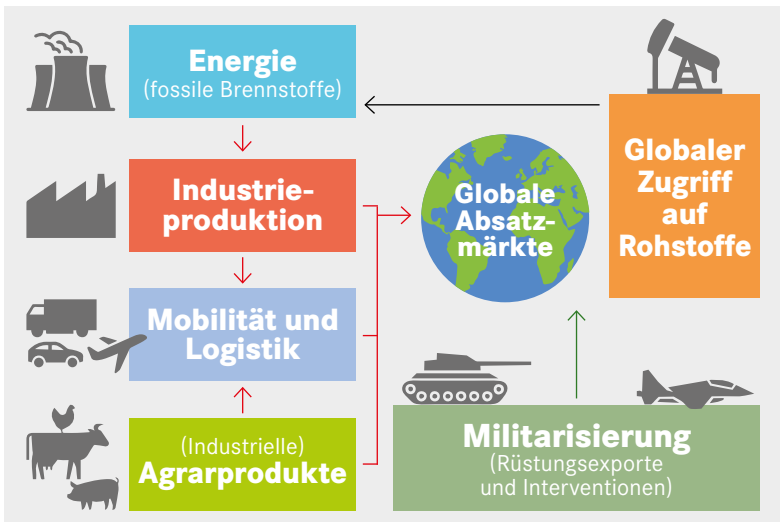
Energie
(fossile Brennstoffe)

Industrieproduktion

Mobilität und Logistik

(Industrielle)
Agrarprodukte

Globale Absatzmärkte

Globaler Zugriff auf Rohstoffe

Militarisierung
(Rüstungsexporte und Interventionen)